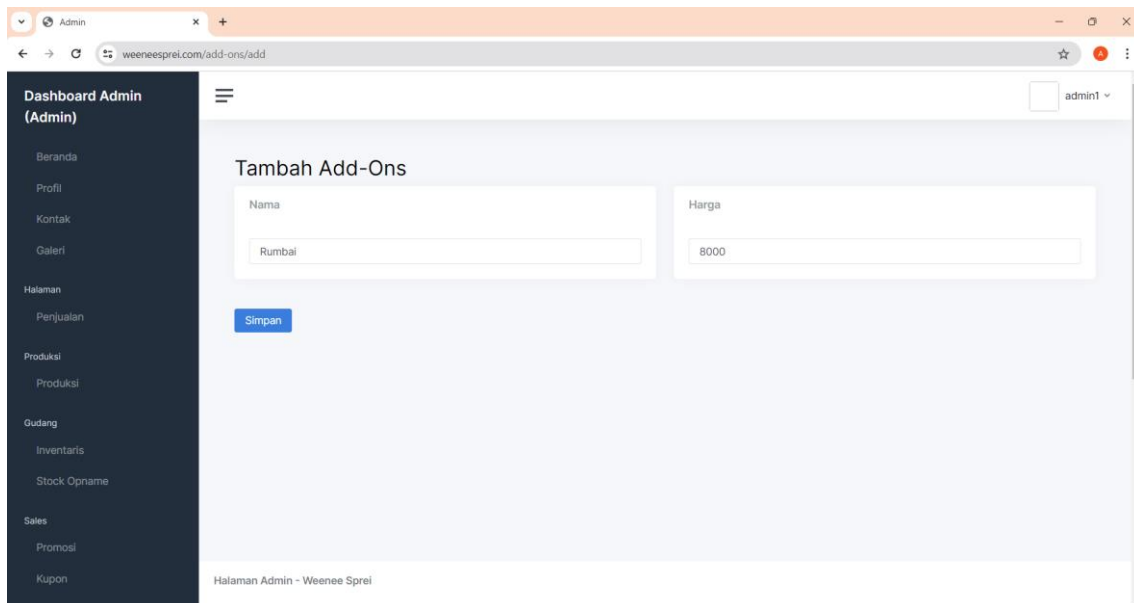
Admin
weeneesprei.com/add-ons/add

Dashboard Admin (Admin)

Beranda
Profil
Kontak
Galeri

Halaman
Penjualan

Produksi
Produksi

Gudang
Inventaris
Stock Opname

Sales
Promosi
Kupon

admin1

Tambah Add-Ons

Nama
Rumbai

Harga
8000

Simpan

Halaman Admin - Weenee Sprei